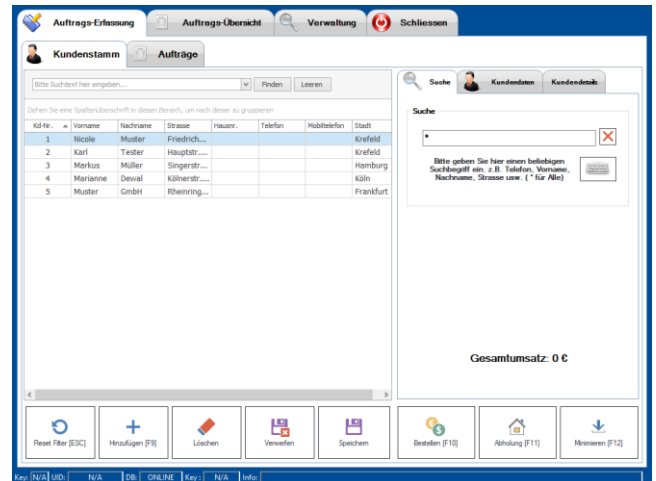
Auftrags-Erfassung | Auftrags-Übersicht | Verwaltung | Schliessen

Kundenstamm | Aufträge

Bitte Suchtext hier eingeben... | Finden | Leeren

Ziehen Sie eine Spaltenüberschrift in diesen Bereich, um nach dieser zu gruppieren

| Kd-Nr. | Vorname | Nachname | Strasse | Hausnr. | Telefon | Mobiltelefon | Stadt |
|---|---|---|---|---|---|---|---|
| 1 | Nicole | Muster | Friedrich.... | | | | Krefeld |
| 2 | Karl | Tester | Hauptstr.... | | | | Krefeld |
| 3 | Markus | Müller | Singerstr.... | | | | Hamburg |
| 4 | Marianne | Dewal | Kölnerstr.... | | | | Köln |
| 5 | Muster | GmbH | Rheinring.... | | | | Frankfurt |

Suche | Kundendaten | Kundendetails

Suche

*

Bitte geben Sie hier einen beliebigen Suchbegriff ein. z.B. Telefon, Vorname, Nachname, Strasse usw. ( * für Alle)

Gesamtumsatz: 0 €

Reset Filter [ESC] | Hinzufügen [F9] | Löschen | Verwerfen | Speichern | Bestellen [F10] | Abholung [F11] | Minimieren [F12]

Key: N/A UID: N/A DB: ONLINE Key: N/A Info: